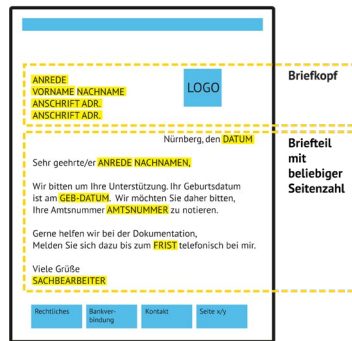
ANREDE
VORNAME NACHNAME
ANSCHRIFT ADR.
ANSCHRIFT ADR.

LOGO

Briefkopf

Nürnberg, den DATUM

Briefteil mit beliebiger Seitenzahl

Sehr geehrte/er ANREDE NACHNAMEN,

Wir bitten um Ihre Unterstützung. Ihr Geburtsdatum ist am GEB-DATUM. Wir möchten Sie daher bitten, Ihre Amtsnummer AMTSNUMMER zu notieren.

Gerne helfen wir bei der Dokumentation, Melden Sie sich dazu bis zum FRIST telefonisch bei mir.

Viele Grüße
SACHBEARBEITER

Rechtliches

Bankverbindung

Kontakt

Seite x/y